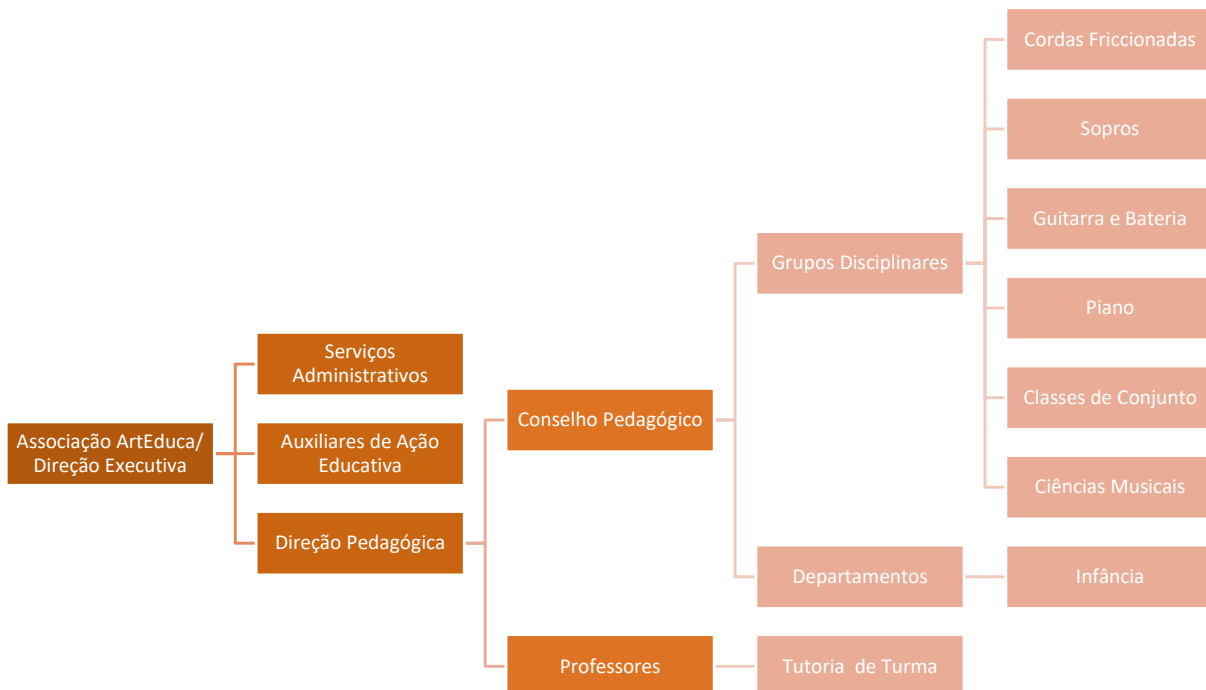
Associação ArtEduca/ Direção Executiva

Serviços Administrativos

Auxiliares de Ação Educativa

Direção Pedagógica

Conselho Pedagógico

Professores

Grupos Disciplinares

Departamentos

Tutoria de Turma

Cordas Friccionadas

Sopros

Guitarra e Bateria

Piano

Classes de Conjunto

Ciências Musicais

Infância